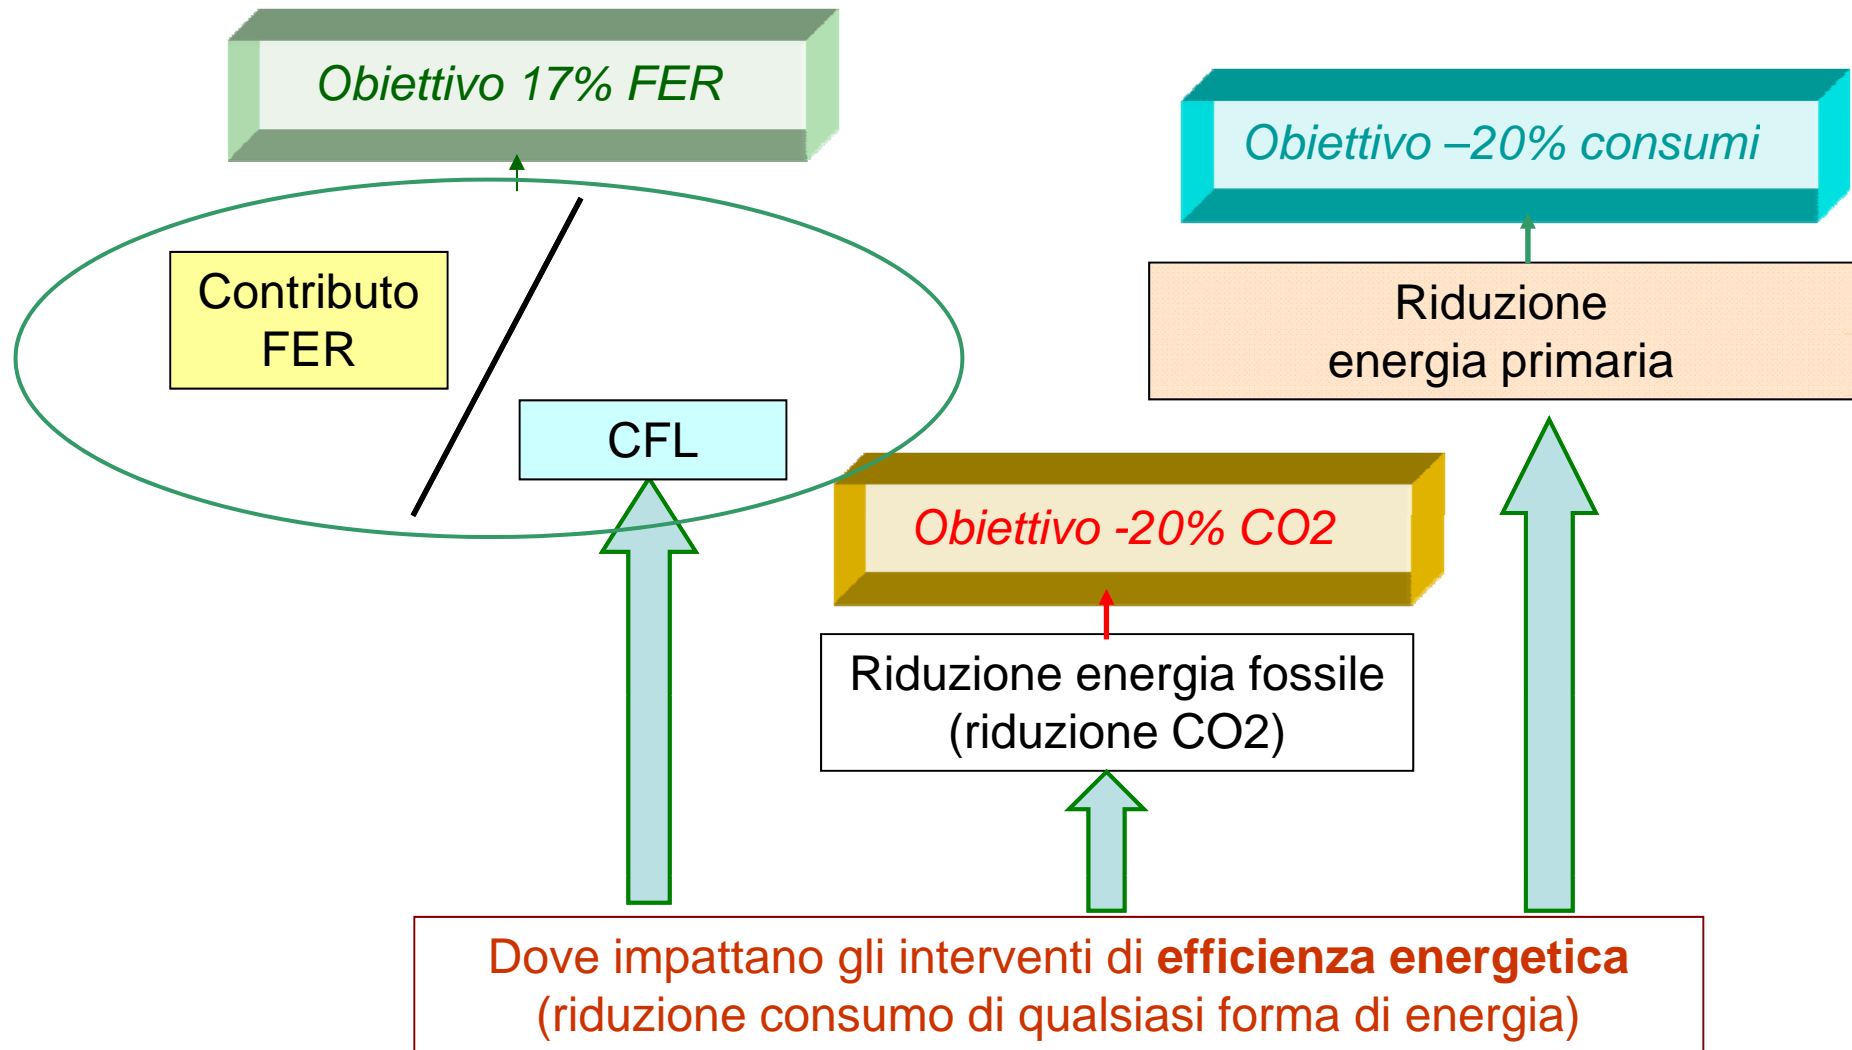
Obiettivo 17% FER

Obiettivo –20% consumi

Contributo FER

CFL

Riduzione energia primaria

Obiettivo -20% CO2

Riduzione energia fossile (riduzione CO2)

Dove impattano gli interventi di **efficienza energetica** (riduzione consumo di qualsiasi forma di energia)